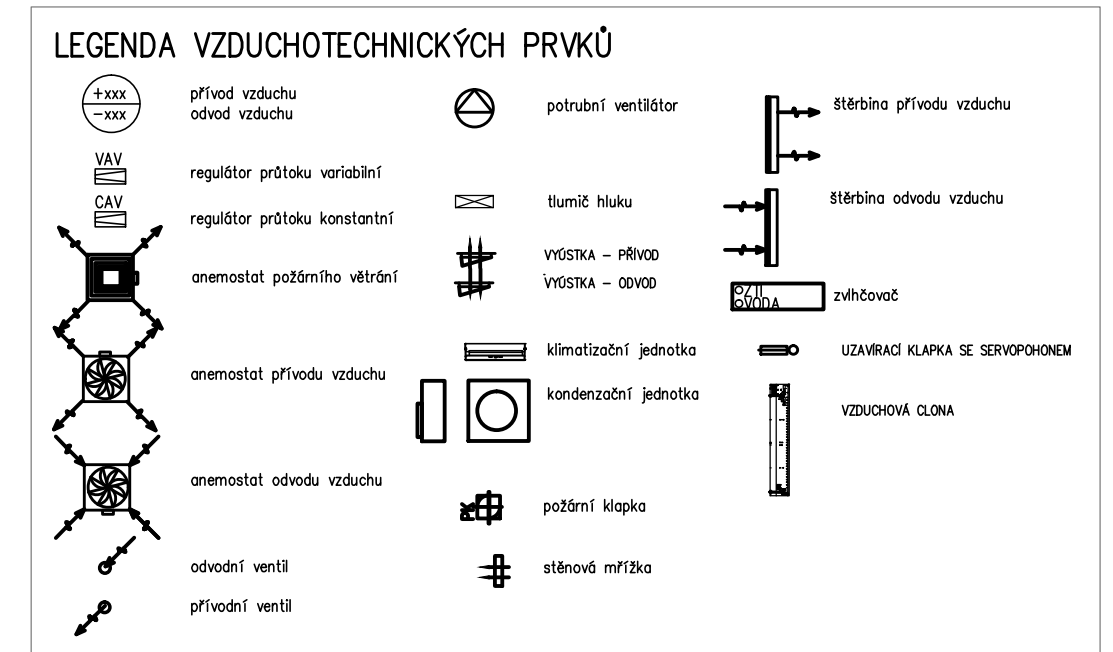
LEGENDA VZDUCHOTECHNICKÝCH PRVKŮ

+xxx
−xxx

přívod vzduchu
odvod vzduchu

VAV

regulátor průtoku variabilní

CAV

regulátor průtoku konstantní

anemostat požárního větrání

anemostat přívodu vzduchu

anemostat odvodu vzduchu

odvodní ventil

přívodní ventil

potrubní ventilátor

tlumič hluku

VYÚSTKA – PŘÍVOD
VYÚSTKA – ODVOD

klimatizační jednotka

kondenzační jednotka

požární klapka

stěnová mřížka

štěrbina přívodu vzduchu

štěrbina odvodu vzduchu

ELZ
VODA

zvlhčovač

UZAVÍRACÍ KLAPKA SE SERVOPOHONEM

VZDUCHOVÁ CLONA